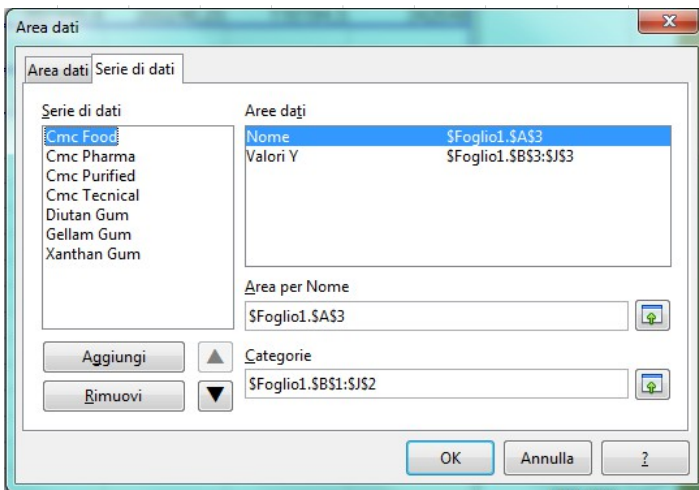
Area dati

Area dati | Serie di dati

Serie di dati
Cmc Food
Cmc Pharma
Cmc Purified
Cmc Tecnical
Diutan Gum
Gellam Gum
Xanthan Gum

Aree dati
Nome $Foglio1.$A$3
Valori Y $Foglio1.$B$3:$J$3

Area per Nome
$Foglio1.$A$3

Categorie
$Foglio1.$B$1:$J$2

Aggiungi
Rimuovi

OK
Annulla
?